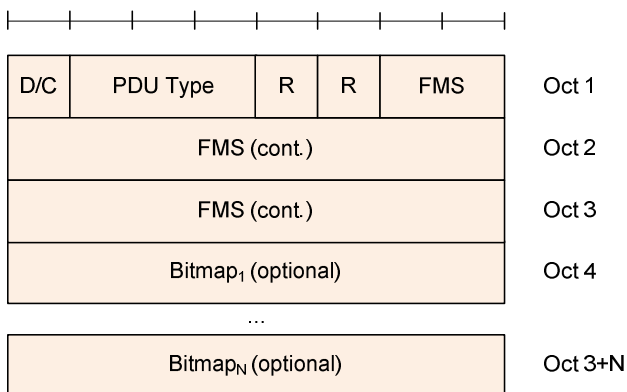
| D/C | PDU Type | R | R | FMS | Oct 1 |
|---|---|---|---|---|---|
| FMS (cont.) | | | | | Oct 2 |
| FMS (cont.) | | | | | Oct 3 |
| Bitmap$_1$ (optional) | | | | | Oct 4 |

...

| Bitmap$_N$ (optional) | Oct 3+N |
|---|---|